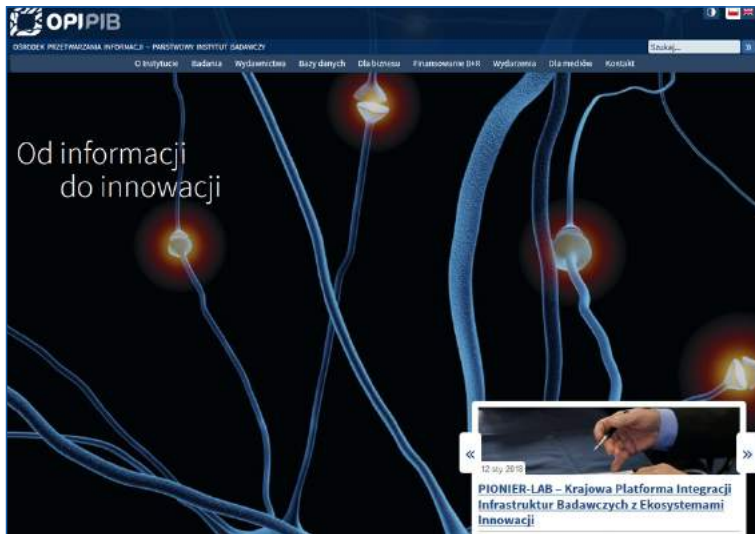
OPIPIB

OŚRODEK PRZETWARZANIA INFORMACJI – PAŃSTWOWY INSTYTUT BADAWCZY

Szukaj...

O Instytucie Badania Wydawnictwa Bazy danych Dla biznesu Finansowanie B+R Wydarzenia Dla mediów Kontakt

Od informacji do innowacji

«

»

12 sty 2018

PIONIER-LAB – Krajowa Platforma Integracji Infrastruktur Badawczych z Ekosystemami Innowacji